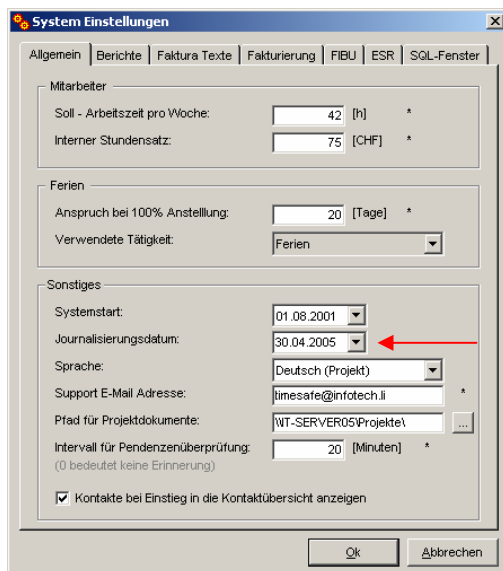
System Einstellungen

Allgemein | Berichte | Faktura Texte | Fakturierung | FIBU | ESR | SQL-Fenster

Mitarbeiter

Soll - Arbeitszeit pro Woche: 42 [h] *

Interner Stundensatz: 75 [CHF] *

Ferien

Anspruch bei 100% Anstelllung: 20 [Tage] *

Verwendete Tätigkeit: Ferien

Sonstiges

Systemstart: 01.08.2001

Journalisierungsdatum: 30.04.2005

Sprache: Deutsch (Projekt)

Support E-Mail Adresse: timesafe@infotech.li *

Pfad für Projektdokumente: \\IT-SERVER05\Projekte\ ...

Intervall für Pendenzenüberprüfung: 20 [Minuten] *
(0 bedeutet keine Erinnerung)

Kontakte bei Einstieg in die Kontaktübersicht anzeigen

Ok Abbrechen